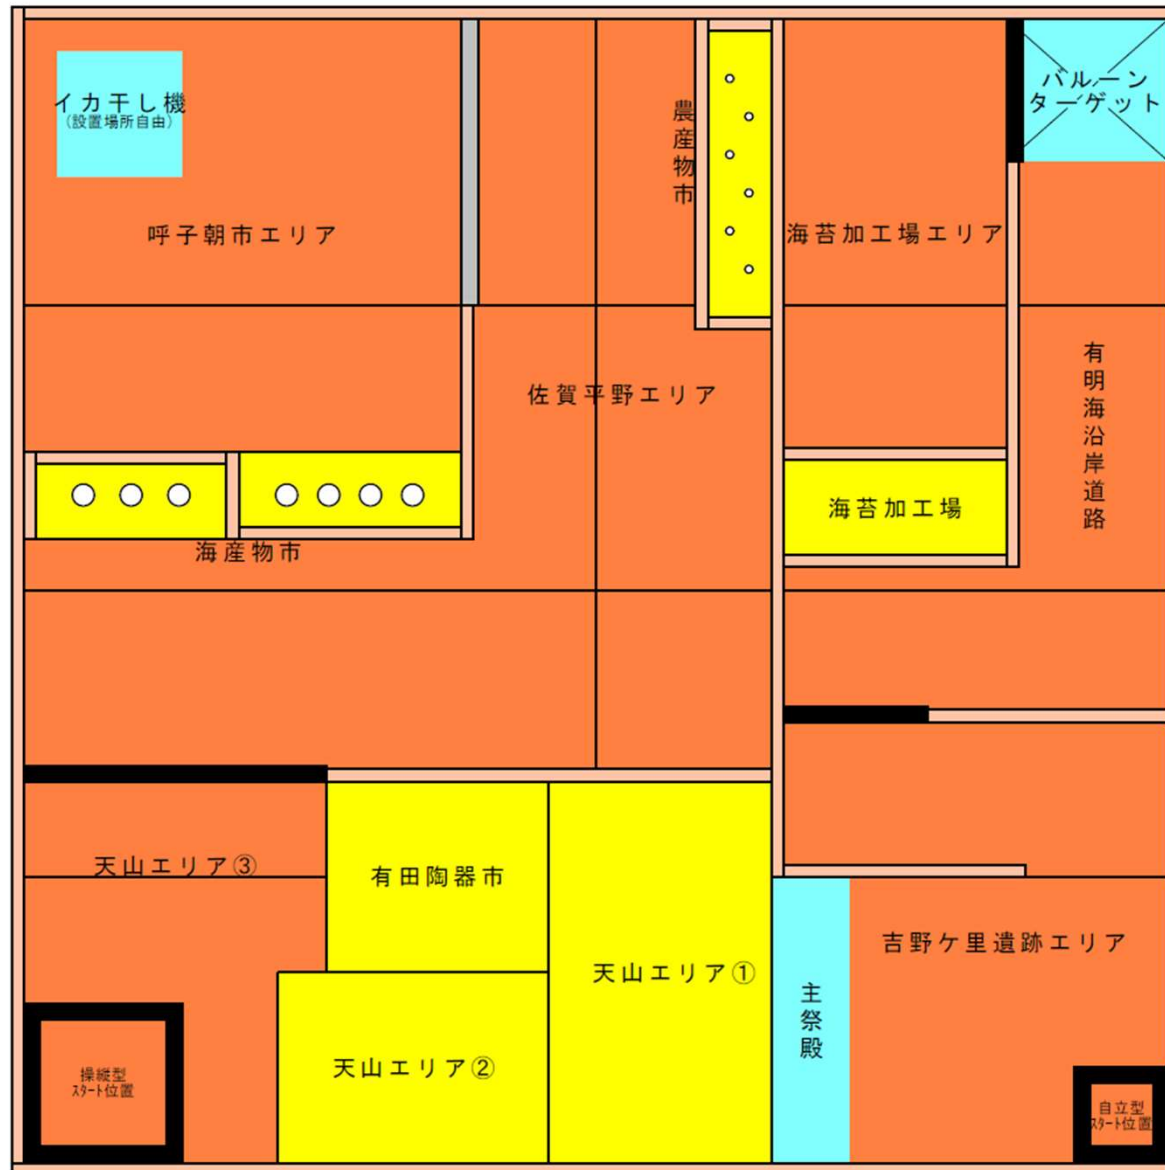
イカ干し機
(設置場所自由)

呼子朝市エリア

農産物市

バルーンターゲット

海苔加工場エリア

佐賀平野エリア

有明海沿岸道路

海苔加工場

海産物市

天山エリア③

有田陶器市

吉野ケ里遺跡エリア

天山エリア①

主祭殿

天山エリア②

操縦型
スタート位置

自立型
スタート位置